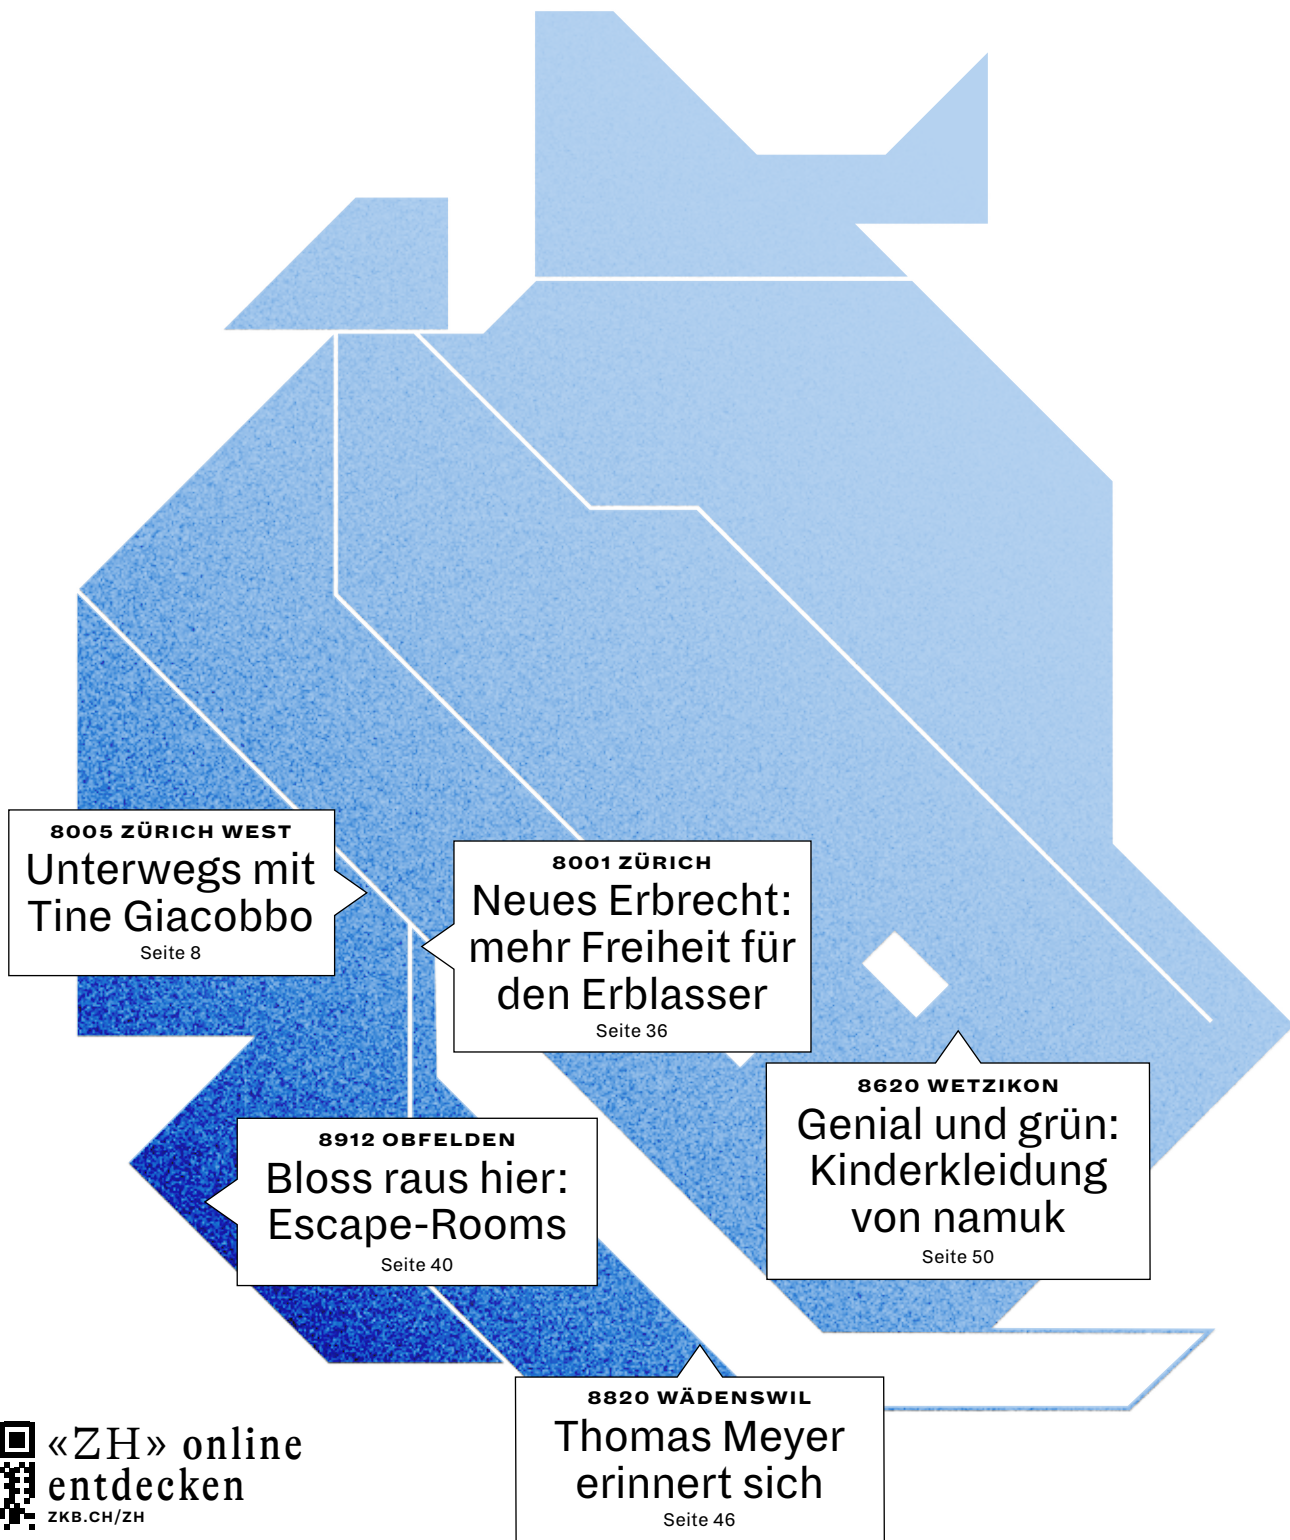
8005 ZÜRICH WEST
Unterwegs mit Tine Giacobbo
Seite 8

8001 ZÜRICH
Neues Erbrecht: mehr Freiheit für den Erblasser
Seite 36

8620 WETZIKON
Genial und grün: Kinderkleidung von namuk
Seite 50

8912 OBFELDEN
Bloss raus hier: Escape-Rooms
Seite 40

8820 WÄDENSWIL
Thomas Meyer erinnert sich
Seite 46

«ZH» online entdecken
ZKB.CH/ZH